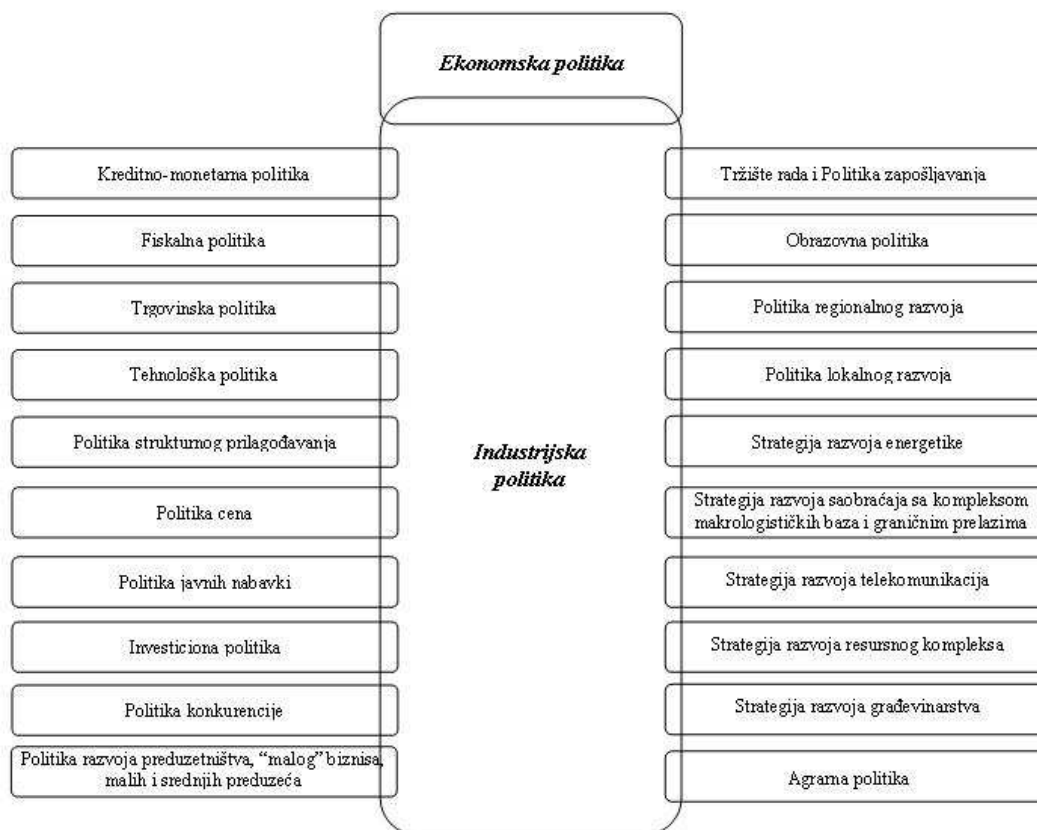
Ekonomska politika

Industrijska politika

Kreditno-monetarna politika

Fiskalna politika

Trgovinska politika

Tehnološka politika

Politika strukturnog prilagođavanja

Politika cena

Politika javnih nabavki

Investiciona politika

Politika konkurencije

Politika razvoja preduzetništva, "malog" biznisa, malih i srednjih preduzeća

Tržište rada i Politika zapošljavanja

Obrazovna politika

Politika regionalnog razvoja

Politika lokalnog razvoja

Strategija razvoja energetike

Strategija razvoja saobraćaja sa kompleksom makrologističkih baza i graničnim prelazima

Strategija razvoja telekomunikacija

Strategija razvoja resursnog kompleksa

Strategija razvoja građevinarstva

Agrarna politika